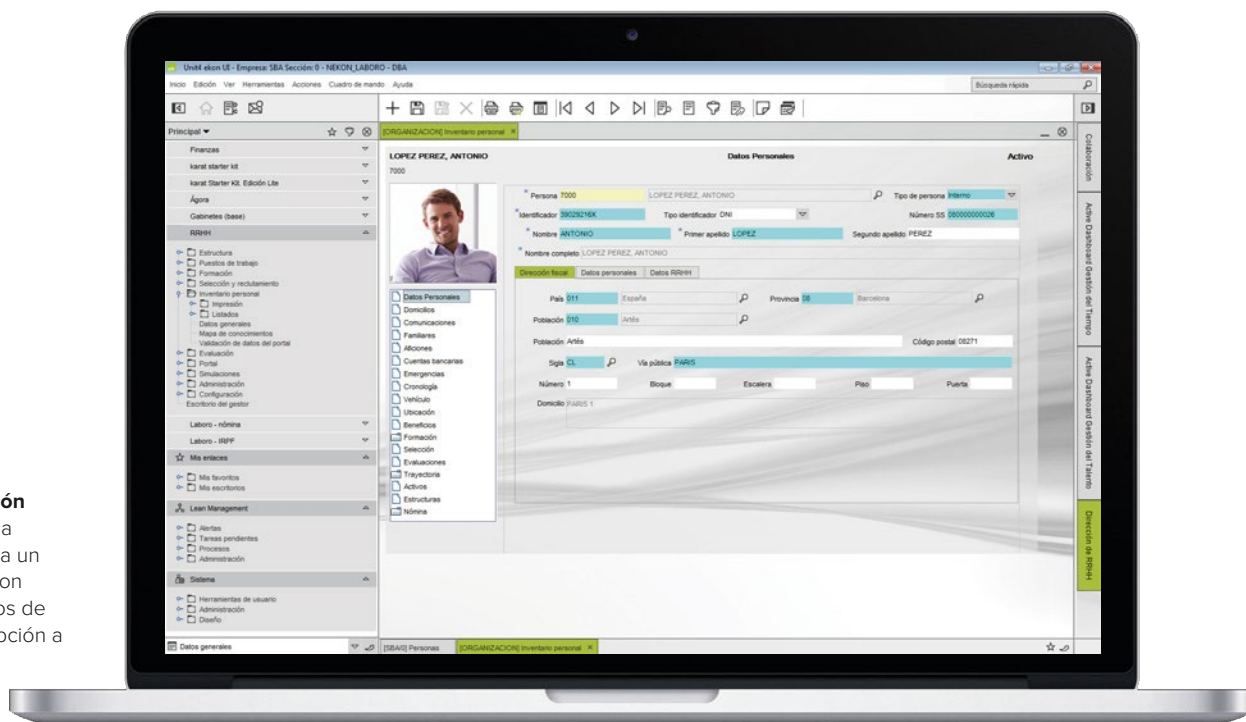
ón
a
a un
on
os de
oción a

Unit4 ekon UI - Empresa: SBA Sección: 0 - NEXON_LABORO - DBA

Inicio Edición Ver Herramientas Acciones Cuadro de mando Ayuda

Búsqueda rápida

Principal

Finanzas
karat starter kit
karat Starter Kit. Edición Lite
Ágora
Gabinetes (base)
RRHH

Estructura
Puestos de trabajo
Formación
Selección y reclutamiento
Inventario personal
Impresión
Listados
Datos generales
Mapa de conocimientos
Validación de datos del portal
Evaluación
Portal
Simulaciones
Administración
Configuración
Escritorio del gestor

Laboro - nómina
Laboro - IRPF

Mis enlaces
Mis favoritos
Mis escritorios

Lean Management
Alertas
Tareas pendientes
Procesos
Administración

Sistema
Herramientas de usuario
Administración
Diseño

Datos generales

[ORGANIZACION] Inventario personal

LOPEZ PEREZ, ANTONIO
7000

Datos Personales

Activo

Persona 7000 LOPEZ PEREZ, ANTONIO Tipo de persona Interno
Identificador 39029216X Tipo identificador DNI Número SS 080000000026
Nombre ANTONIO Primer apellido LOPEZ Segundo apellido PEREZ
Nombre completo LOPEZ PEREZ, ANTONIO

Dirección fiscal Datos personales Datos RRHH

País 011 España Provincia 08 Barcelona
Población 010 Artés
Población Artés Código postal 08271
Sigla CL Vía pública PARIS
Número 1 Bloque Escalera Piso Puerta
Domicilio PARIS 1

Datos Personales
Domicilios
Comunicaciones
Familiares
Aficiones
Cuentas bancarias
Emergencias
Cronología
Vehículo
Ubicación
Beneficios
Formación
Selección
Evaluaciones
Trayectoria
Activos
Estructuras
Nómina

Colaboración
Active Dashboard Gestión del Tiempo
Active Dashboard Gestión del Talento
Dirección de RRHH

[SBA/0] Personas [ORGANIZACION] Inventario personal